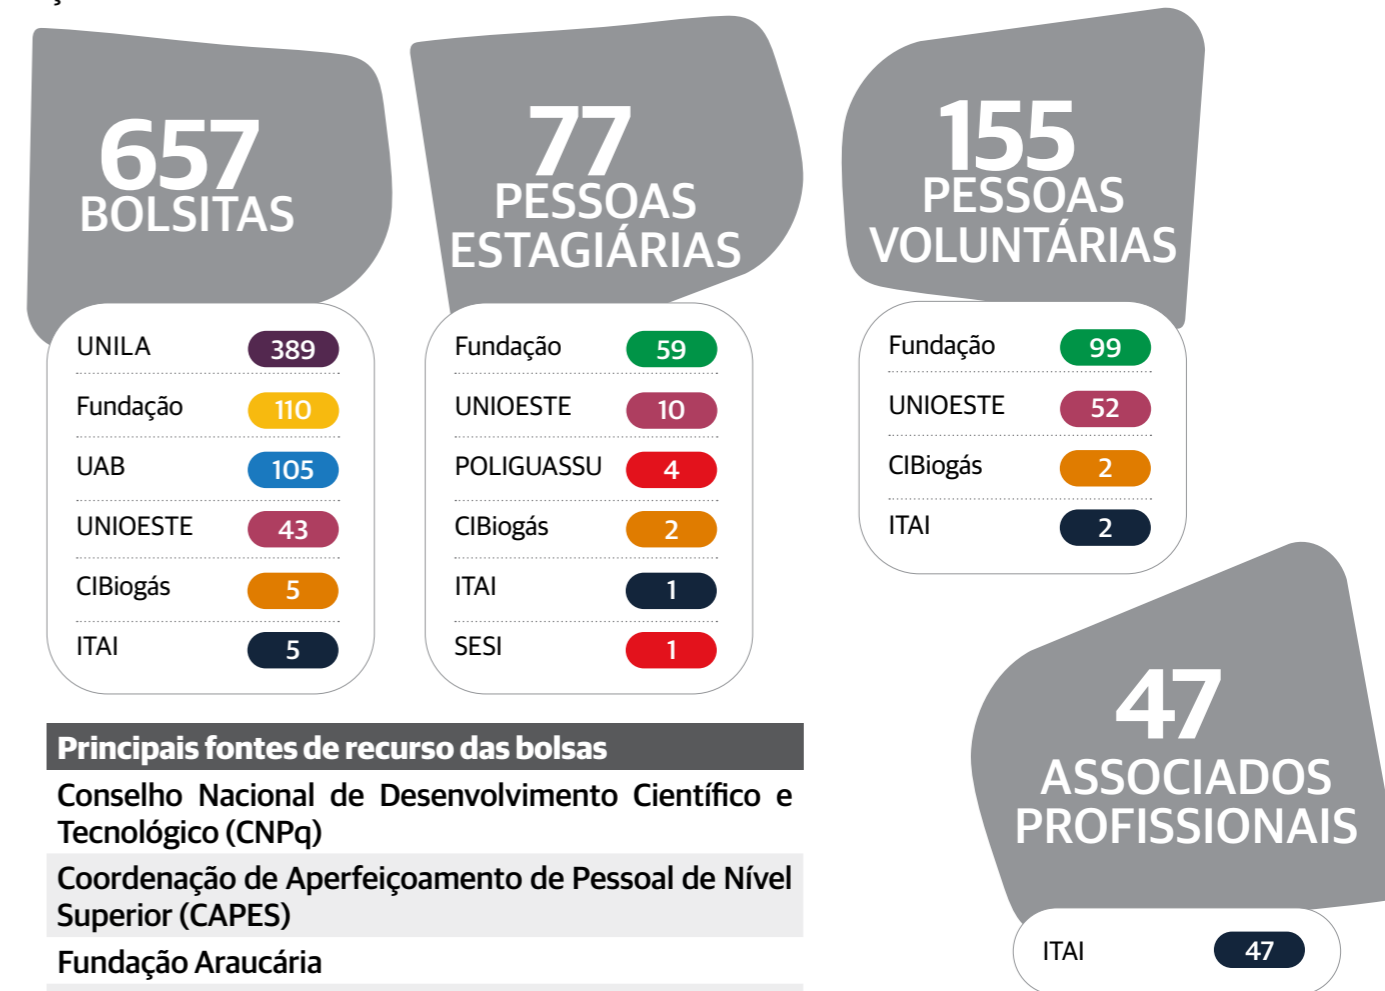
657
BOLSITAS

| | |
|---|---|
| UNILA | 389 |
| Fundação | 110 |
| UAB | 105 |
| UNIOESTE | 43 |
| CIBiogás | 5 |
| ITAI | 5 |

77
PESSOAS ESTAGIÁRIAS

| | |
|---|---|
| Fundação | 59 |
| UNIOESTE | 10 |
| POLIGUASSU | 4 |
| CIBiogás | 2 |
| ITAI | 1 |
| SESI | 1 |

155
PESSOAS VOLUNTÁRIAS

| | |
|---|---|
| Fundação | 99 |
| UNIOESTE | 52 |
| CIBiogás | 2 |
| ITAI | 2 |

| Principais fontes de recurso das bolsas |
|---|
| Conselho Nacional de Desenvolvimento Científico e Tecnológico (CNPq) |
| Coordenação de Aperfeiçoamento de Pessoal de Nível Superior (CAPES) |
| Fundação Araucária |

47
ASSOCIADOS PROFISSIONAIS

| | |
|---|---|
| ITAI | 47 |